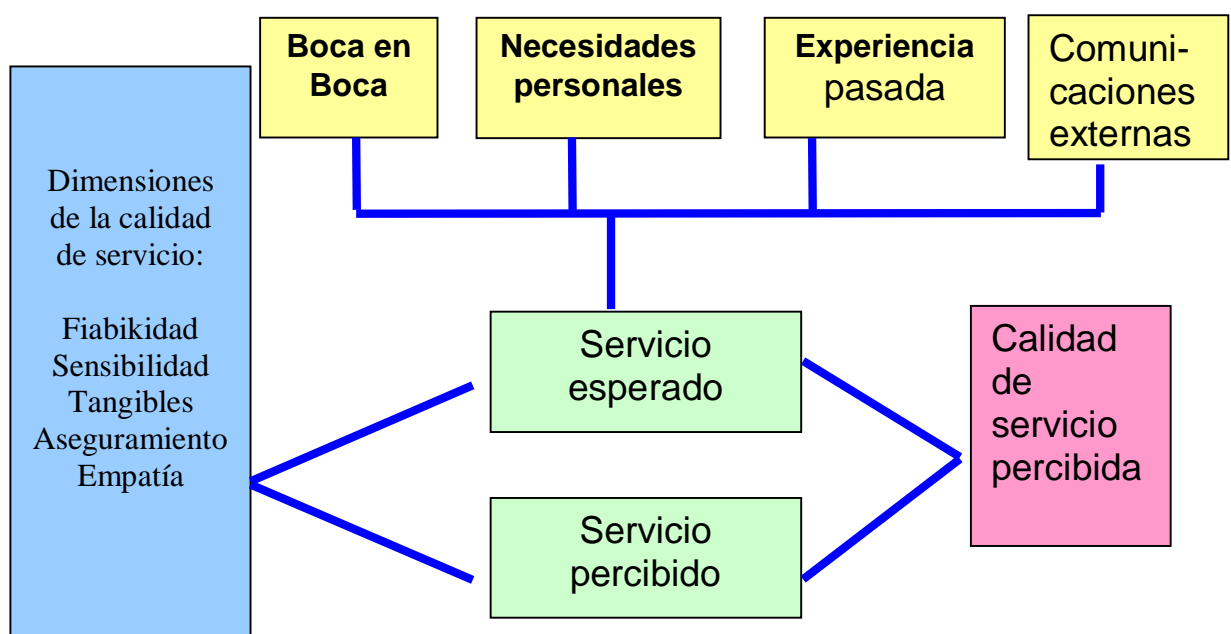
Boca en Boca

Necesidades personales

Experiencia pasada

Comunicaciones externas

Dimensiones de la calidad de servicio:

Fiabikidad
Sensibilidad
Tangibles
Aseguramiento
Empatía

Servicio esperado

Servicio percibido

Calidad de servicio percibida